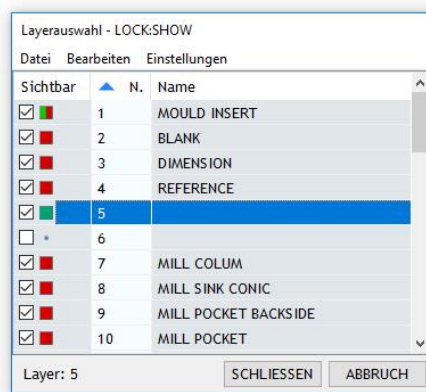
Layerauswahl - LOCK:SHOW

Datei Bearbeiten Einstellungen

| Sichtbar | N. | Name |
|---|---|---|
| ☑ | 1 | MOULD INSERT |
| ☑ | 2 | BLANK |
| ☑ | 3 | DIMENSION |
| ☑ | 4 | REFERENCE |
| ☑ | 5 | |
| ☐ | 6 | |
| ☑ | 7 | MILL COLUM |
| ☑ | 8 | MILL SINK CONIC |
| ☑ | 9 | MILL POCKET BACKSIDE |
| ☑ | 10 | MILL POCKET |

Layer: 5

SCHLIESSEN ABBRUCH